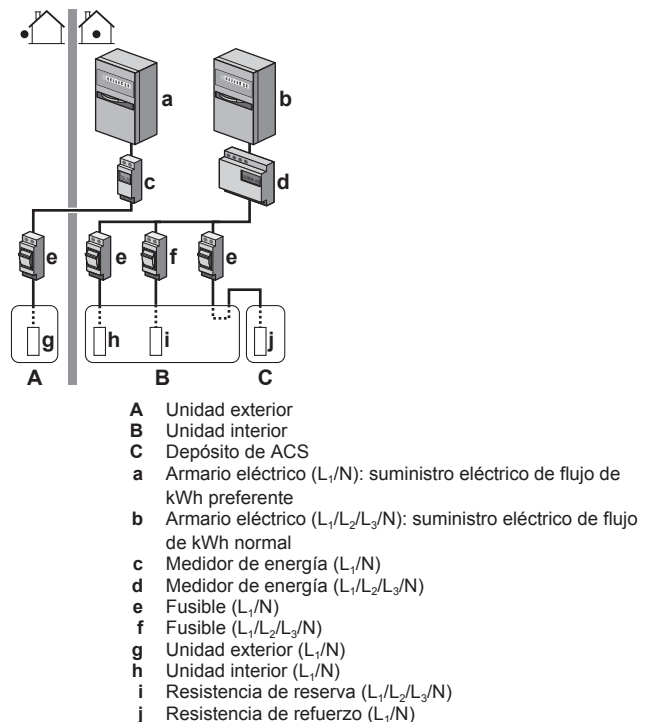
a

b

c

d

e

e

f

e

g

h

i

j

A

B

C

**A** Unidad exterior
**B** Unidad interior
**C** Depósito de ACS
**a** Armario eléctrico ($L_1$/N): suministro eléctrico de flujo de kWh preferente
**b** Armario eléctrico ($L_1$/$L_2$/$L_3$/N): suministro eléctrico de flujo de kWh normal
**c** Medidor de energía ($L_1$/N)
**d** Medidor de energía ($L_1$/$L_2$/$L_3$/N)
**e** Fusible ($L_1$/N)
**f** Fusible ($L_1$/$L_2$/$L_3$/N)
**g** Unidad exterior ($L_1$/N)
**h** Unidad interior ($L_1$/N)
**i** Resistencia de reserva ($L_1$/$L_2$/$L_3$/N)
**j** Resistencia de refuerzo ($L_1$/N)